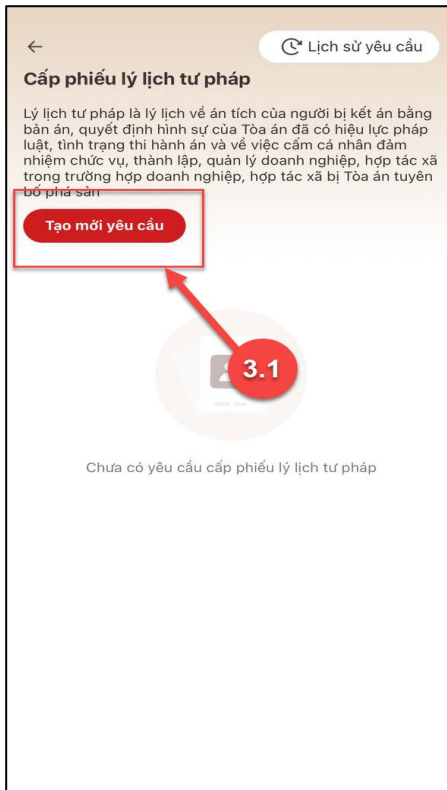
←

Lịch sử yêu cầu

Cấp phiếu lý lịch tư pháp

Lý lịch tư pháp là lý lịch về án tích của người bị kết án bằng bản án, quyết định hình sự của Tòa án đã có hiệu lực pháp luật, tình trạng thi hành án và về việc cấm cá nhân đảm nhiệm chức vụ, thành lập, quản lý doanh nghiệp, hợp tác xã trong trường hợp doanh nghiệp, hợp tác xã bị Tòa án tuyên bố phá sản

Tạo mới yêu cầu

3.1

Chưa có yêu cầu cấp phiếu lý lịch tư pháp